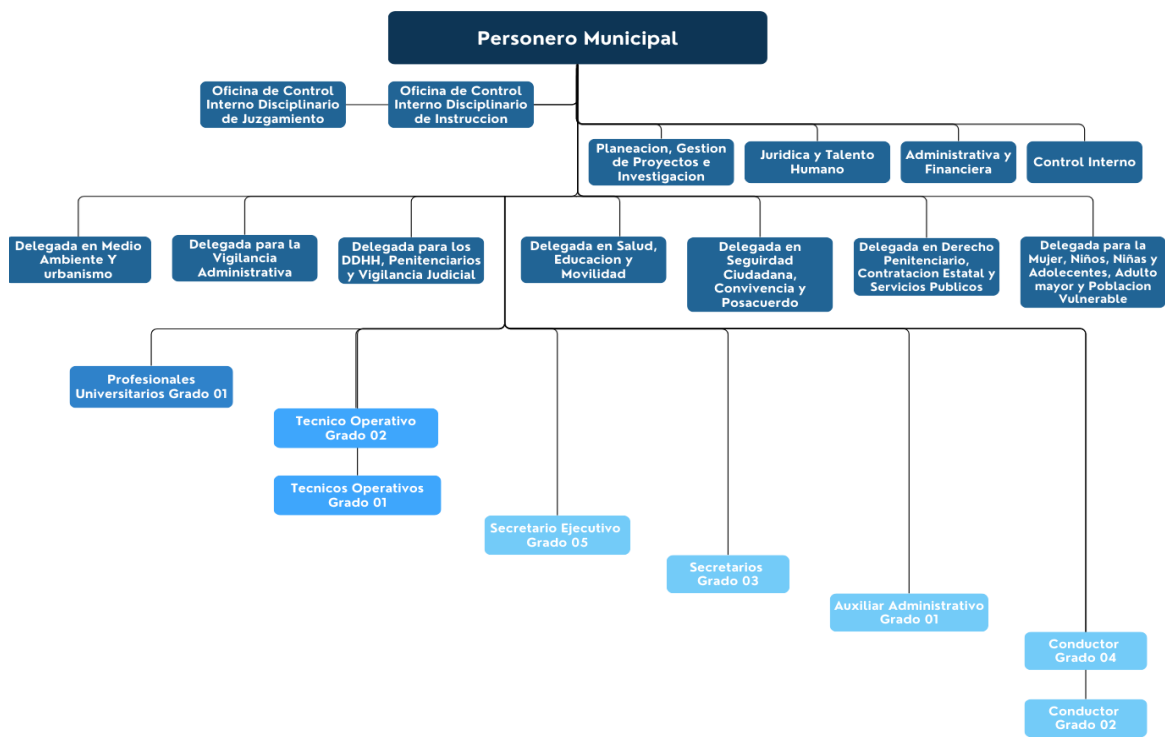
Personero Municipal

Oficina de Control Interno Disciplinario de Juzgamiento

Oficina de Control Interno Disciplinario de Instruccion

Planeacion, Gestion de Proyectos e Investigacion

Juridica y Talento Humano

Administrativa y Financiera

Control Interno

Delegada en Medio Ambiente Y urbanismo

Delegada para la Vigilancia Administrativa

Delegada para los DDHH, Penitenciarios y Vigilancia Judicial

Delegada en Salud, Educacion y Movilidad

Delegada en Seguridad Ciudadana, Convivencia y Posacuerdo

Delegada en Derecho Penitenciario, Contratacion Estatal y Servicios Publicos

Delegada para la Mujer, Niños, Niñas y Adolecentes, Adulto mayor y Poblacion Vulnerable

Profesionales Universitarios Grado 01

Tecnico Operativo Grado 02

Tecnicos Operativos Grado 01

Secretario Ejecutivo Grado 05

Secretarios Grado 03

Auxiliar Administrativo Grado 01

Conductor Grado 04

Conductor Grado 02